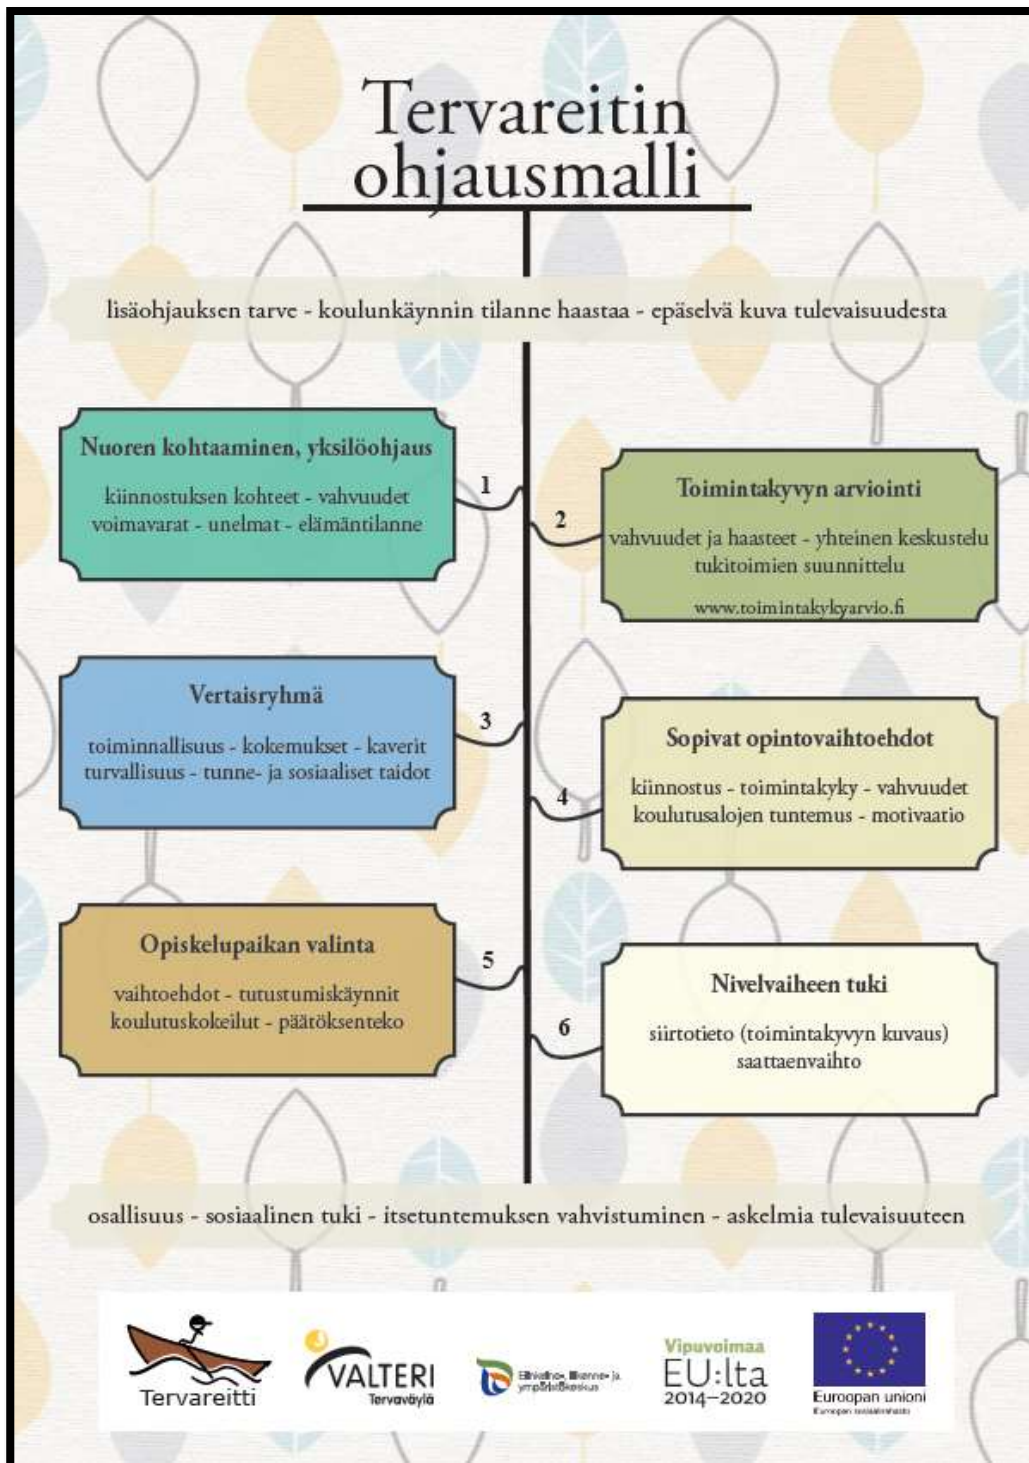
Tervareitin ohjausmalli

lisäohjauksen tarve - koulunkäynnin tilanne haastaa - epäselvä kuva tulevaisuudesta

Nuoren kohtaaminen, yksilöohjaus

kiinnostuksen kohteet - vahvuudet voimavarat - unelmat - elämäntilanne

1

2

Toimintakyvyn arviointi

vahvuudet ja haasteet - yhteinen keskustelu tukitoimien suunnittelu

www.toimintakykyarvio.fi

Vertaisryhmä

toiminnallisuus - kokemukset - kaverit turvallisuus - tunne- ja sosiaaliset taidot

3

4

Sopivat opintovaihtoehdot

kiinnostus - toimintakyky - vahvuudet koulutusalojen tuntemus - motivaatio

Opiskelupaikan valinta

vaihtoehdot - tutustumiskäynnit koulutuskokeilut - päätöksenteko

5

6

Nivelvaiheen tuki

siirtotieto (toimintakyvyn kuvaus) saattaenvaihto

osallisuus - sosiaalinen tuki - itsetuntemuksen vahvistuminen - askelmia tulevaisuuteen

Tervareitti

VALTERI Tervaväylä

Elinkeino-, liikenne- ja ympäristökeskus

Vipuvoimaa EU:lta 2014–2020

Euroopan unioni
Euroopan sosiaalirahasto